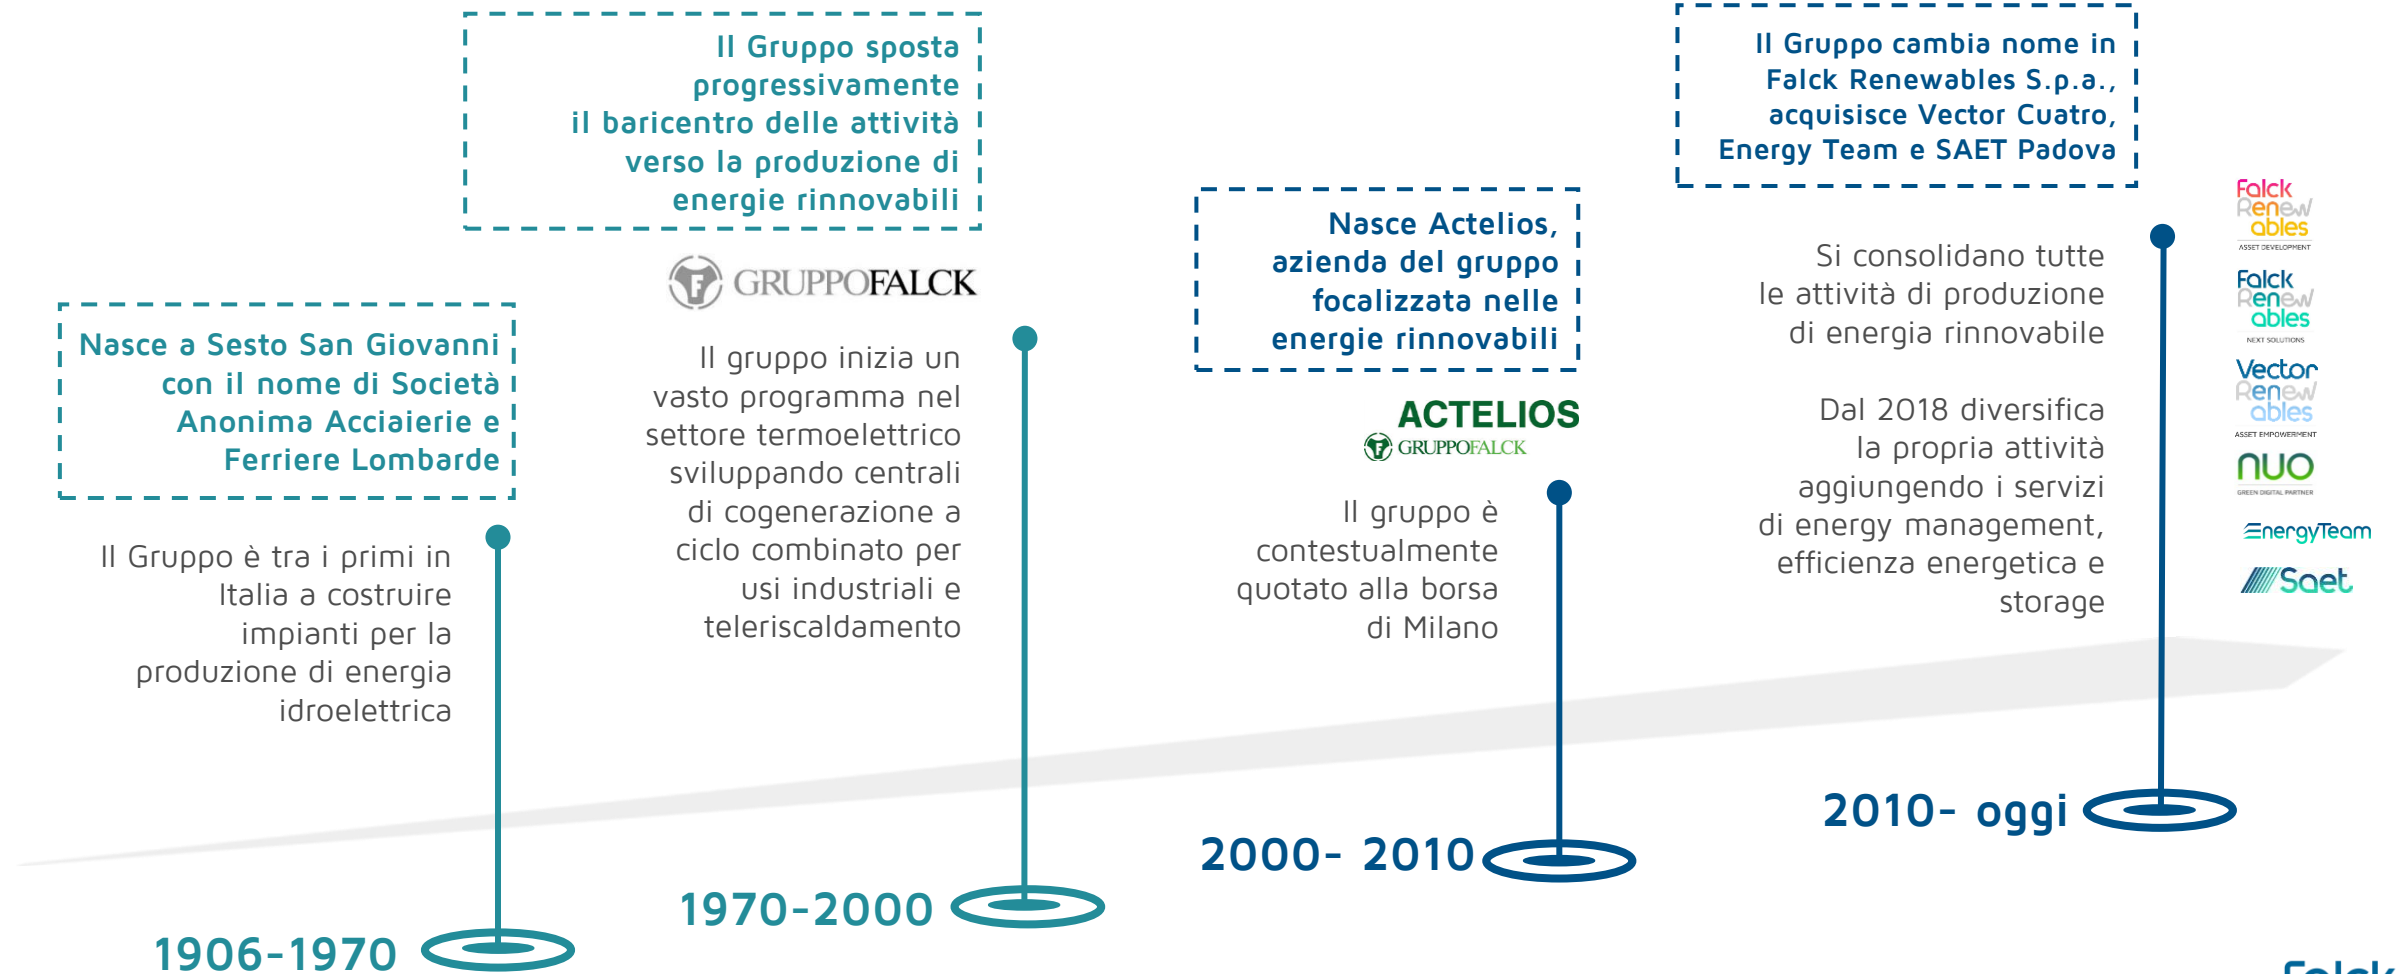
Nasce a Sesto San Giovanni con il nome di Società Anonima Acciaierie e Ferriere Lombarde

Il Gruppo è tra i primi in Italia a costruire impianti per la produzione di energia idroelettrica

1906-1970

Il Gruppo sposta progressivamente il baricentro delle attività verso la produzione di energie rinnovabili

GRUPPOFALCK

Il gruppo inizia un vasto programma nel settore termoelettrico sviluppando centrali di cogenerazione a ciclo combinato per usi industriali e teleriscaldamento

1970-2000

Nasce Actelios, azienda del gruppo focalizzata nelle energie rinnovabili

ACTELIOS
GRUPPOFALCK

Il gruppo è contestualmente quotato alla borsa di Milano

2000- 2010

Il Gruppo cambia nome in Falck Renewables S.p.a., acquisisce Vector Cuatro, Energy Team e SAET Padova

Si consolidano tutte le attività di produzione di energia rinnovabile

Dal 2018 diversifica la propria attività aggiungendo i servizi di energy management, efficienza energetica e storage

2010- oggi

Falck Renewables
ASSET DEVELOPMENT

Falck Renewables
NEXT SOLUTIONS

Vector Renewables
ASSET EMPOWERMENT

nuo
GREEN DIGITAL PARTNER

EnergyTeam

Saet

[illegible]